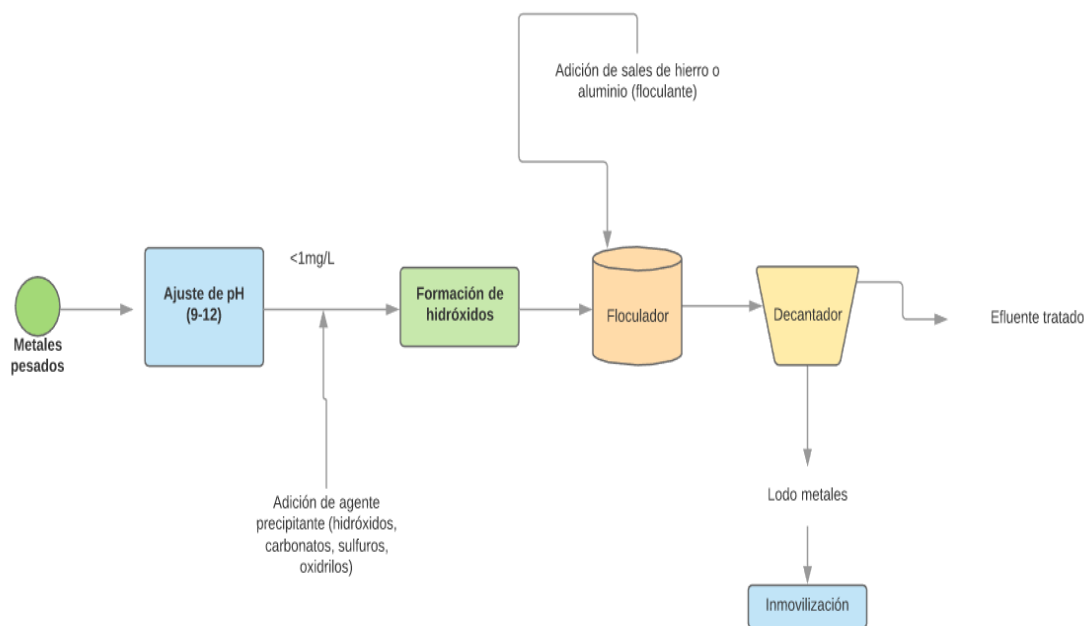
Adición de sales de hierro o aluminio (floculante)

<1mg/L

Metales pesados

Ajuste de pH (9-12)

Formación de hidróxidos

Floculador

Decantador

Efluente tratado

Adición de agente precipitante (hidróxidos, carbonatos, sulfuros, oxidrilos)

Lodo metales

Inmovilización